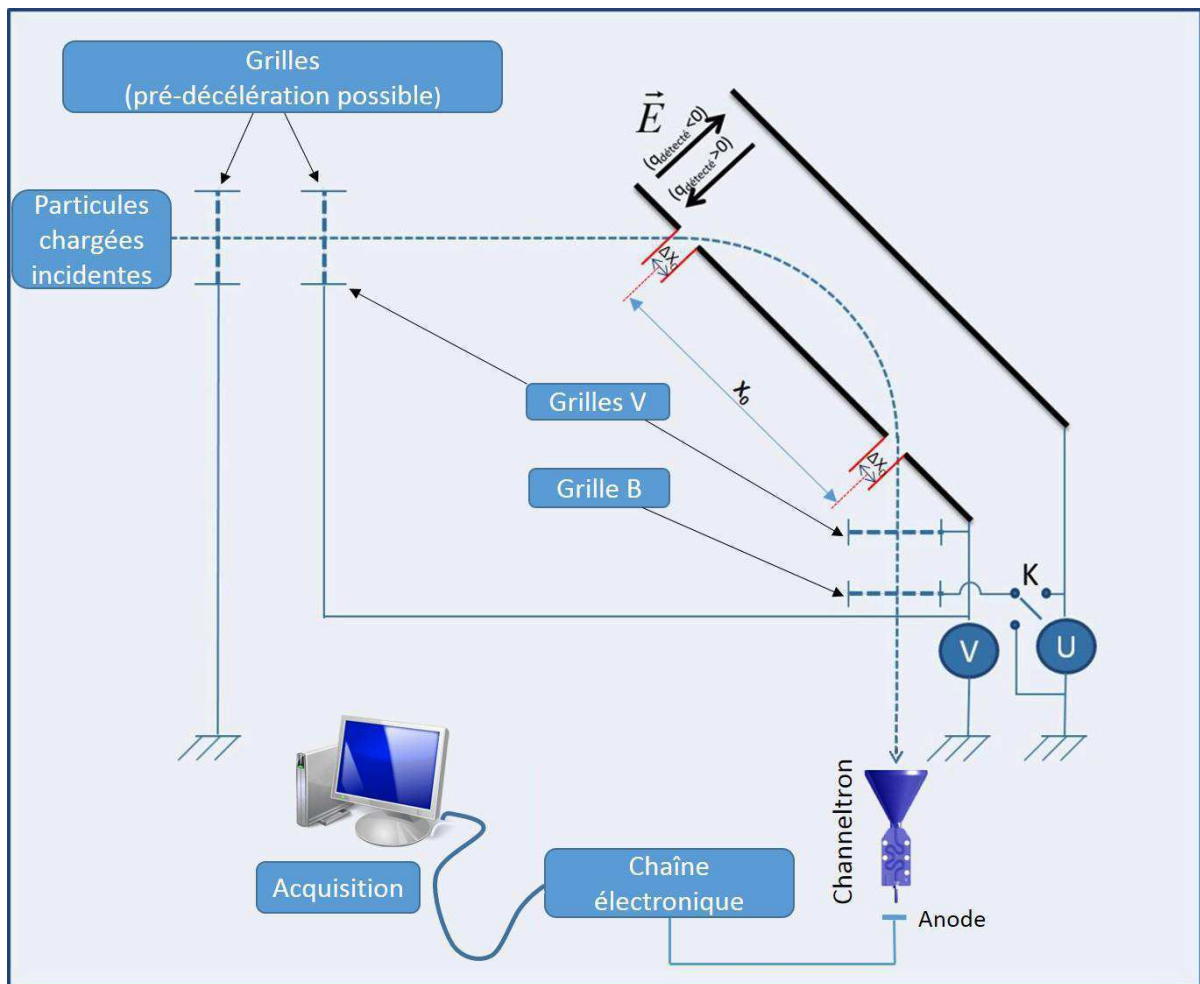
Grilles
(pré-décélération possible)

$\vec{E}$

($q_{détecté}<0$)

($q_{détecté}>0$)

Particules chargées incidentes

$\Delta x$

$x_0$

Grilles V

Grille B

$\Delta x$

K

V

U

Channeltron

Anode

Acquisition

Chaîne électronique